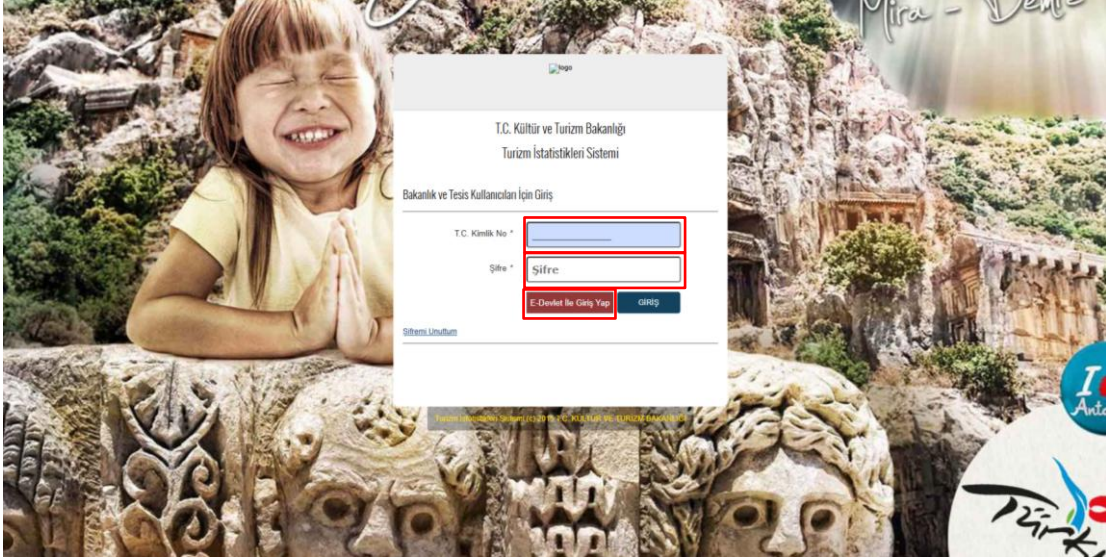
Mira - Demre

logo

T.C. Kültür ve Turizm Bakanlığı
Turizm İstatistikleri Sistemi

Bakanlık ve Tesis Kullanıcıları İçin Giriş

T.C. Kimlik No *

Şifre * Şifre

E-Devlet İle Giriş Yap GİRİŞ

Şifremi Unuttum

Turizm İstatistikleri Sistemi (c)-2019 T.C. KÜLTÜR VE TURİZM BAKANLIĞI

I Antalya

Türk